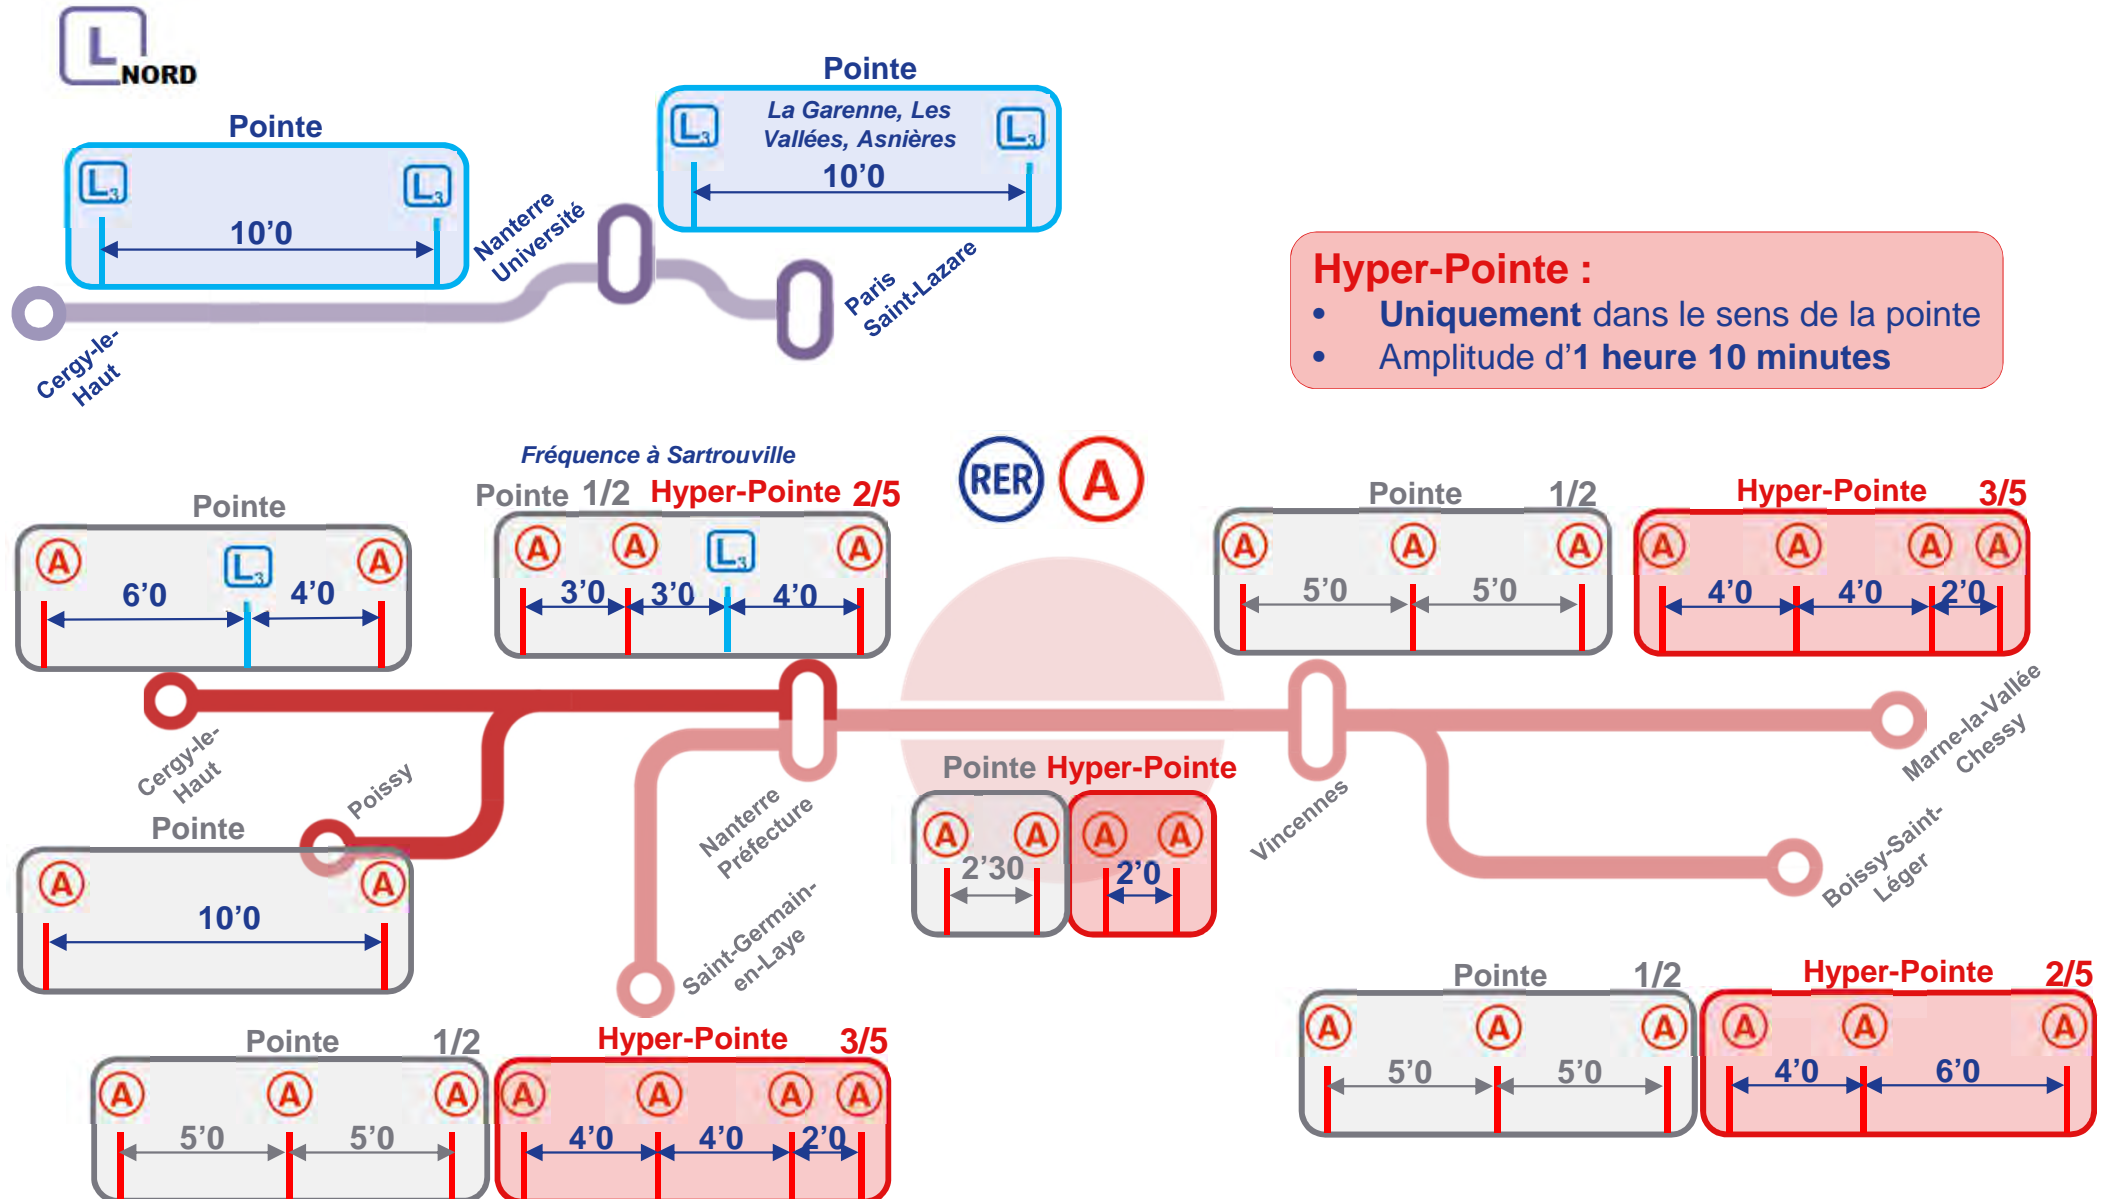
L NORD

Pointe

L L

10'0

Nanterre Université

Pointe

La Garenne, Les Vallées, Asnières

L L

10'0

Paris Saint-Lazare

Cergy-le-Haut

Hyper-Pointe :
• Uniquement dans le sens de la pointe
• Amplitude d'1 heure 10 minutes

Fréquence à Sartrouville

RER A

Pointe

A L A

6'0 4'0

Pointe 1/2 Hyper-Pointe 2/5

A A L A

3'0 3'0 4'0

Pointe 1/2

A A A

5'0 5'0

Hyper-Pointe 3/5

A A A A

4'0 4'0 2'0

Cergy-le-Haut

Poissy

Nanterre Préfecture

Pointe Hyper-Pointe

A A A A

2'30 2'0

Vincennes

Marne-la-Vallée Chessy

Boissy-Saint-Léger

Pointe

A A

10'0

Saint-Germain-en-Laye

Pointe 1/2

A A A

5'0 5'0

Hyper-Pointe 3/5

A A A A

4'0 4'0 2'0

Pointe 1/2

A A A

5'0 5'0

Hyper-Pointe 2/5

A A A

4'0 6'0